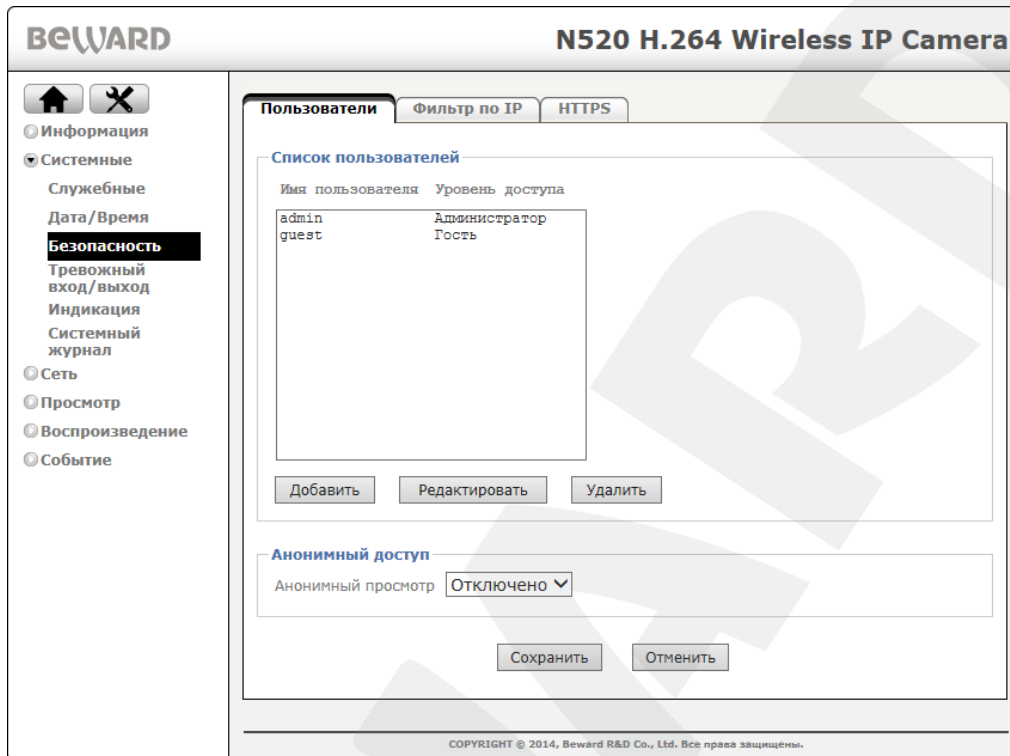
BEWARD

N520 H.264 Wireless IP Camera

Информация
Системные
Служебные
Дата/Время
Безопасность
Тревожный вход/выход
Индикация
Системный журнал
Сеть
Просмотр
Воспроизведение
Событие

Пользователи | Фильтр по IP | HTTPS

Список пользователей

Имя пользователя Уровень доступа

admin Администратор
guest Гость

Добавить | Редактировать | Удалить

Анонимный доступ

Анонимный просмотр Отключено

Сохранить | Отменить

COPYRIGHT © 2014, Beward R&D Co., Ltd. Все права защищены.